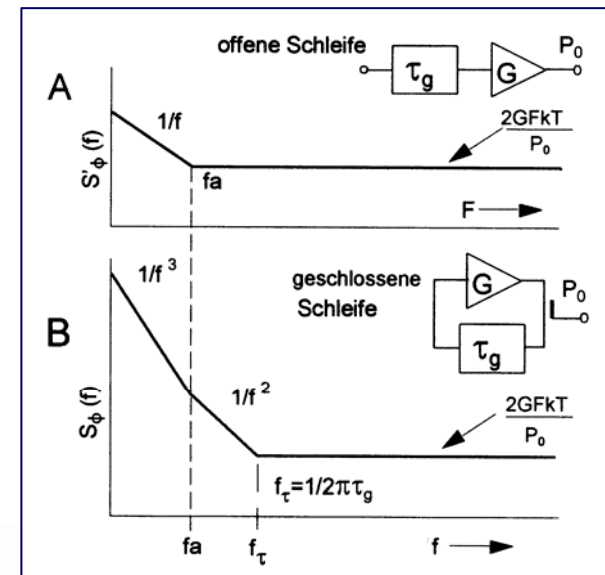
A

offene Schleife

$\tau_g$

G

$P_0$

1/f

$\frac{2GFkT}{P_0}$

$S'_\phi(f)$

fa

F

B

$1/f^3$

geschlossene Schleife

G

$P_0$

$\tau_g$

$1/f^2$

$S_\phi(f)$

$\frac{2GFkT}{P_0}$

$f_\tau = 1/2\pi\tau_g$

fa

$f_\tau$

f